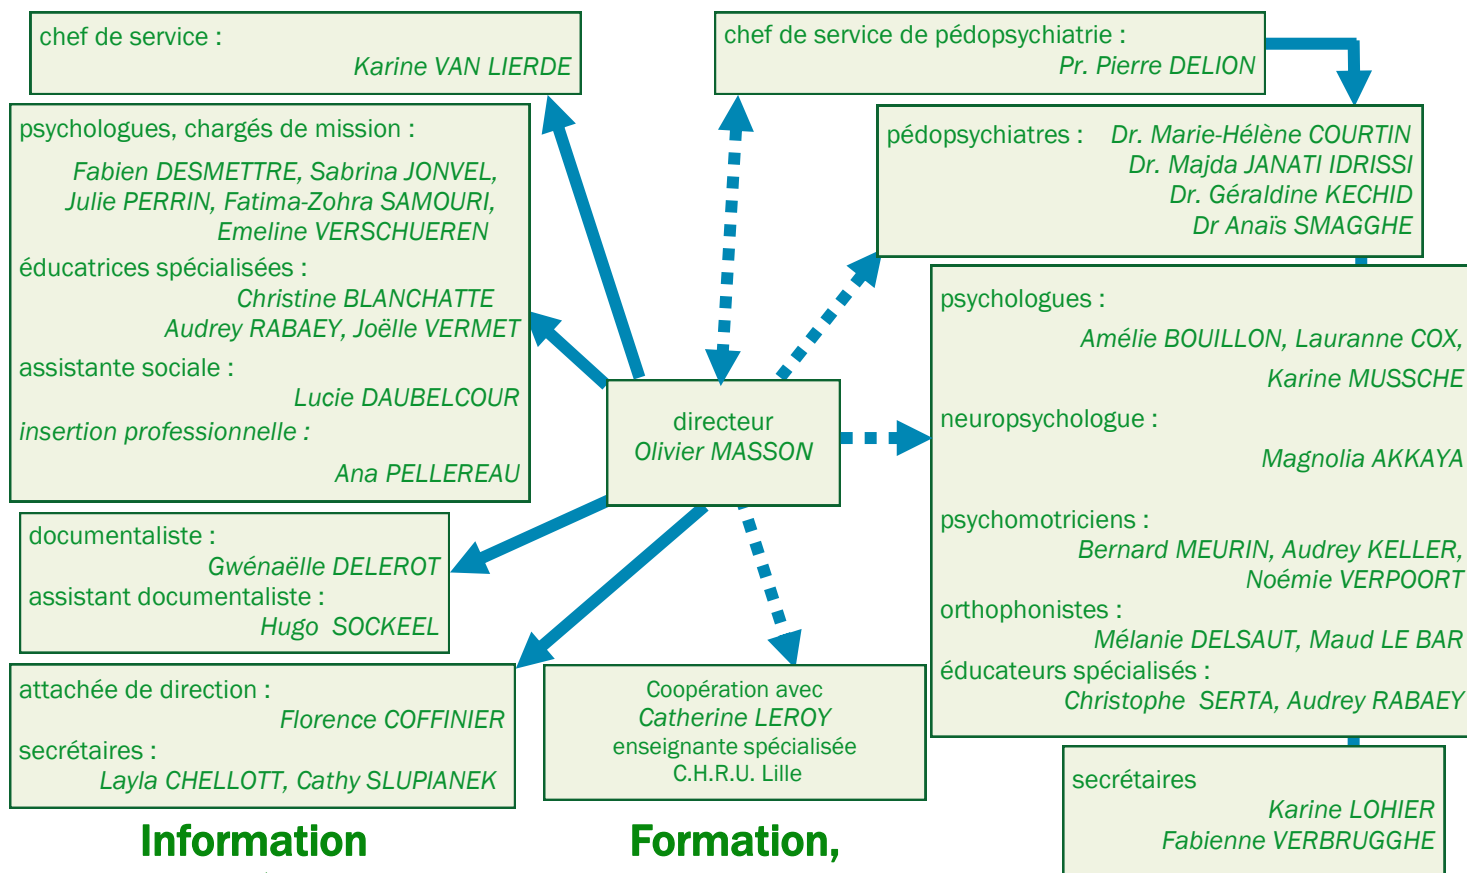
chef de service :
Karine VAN LIERDE

psychologues, chargés de mission :
Fabien DESMETTRE, Sabrina JONVEL, Julie PERRIN, Fatima-Zohra SAMOURI, Emeline VERSCHUEREN
éducatrices spécialisées :
Christine BLANCHATTE
Audrey RABAEY, Joëlle VERMET
assistante sociale :
Lucie DAUBELCOUR
insertion professionnelle :
Ana PELLEREAU

documentaliste :
Gwénaëlle DELEROT
assistant documentaliste :
Hugo SOCKEEL

attachée de direction :
Florence COFFINIER
secrétaires :
Layla CHELLOTT, Cathy SLUPIANEK

Information

chef de service de pédopsychiatrie :
Pr. Pierre DELION

pédopsychiatres : Dr. Marie-Hélène COURTIN
Dr. Majda JANATI IDRISSI
Dr. Géraldine KECHID
Dr Anaïs SMAGGHE

directeur
Olivier MASSON

psychologues :
Amélie BOUILLON, Lauranne COX,
Karine MUSSCHE
neuropsychologue :
Magnolia AKKAYA
psychomotriciens :
Bernard MEURIN, Audrey KELLER,
Noémie VERPOORT
orthophonistes :
Mélanie DELSAUT, Maud LE BAR
éducateurs spécialisés :
Christophe SERTA, Audrey RABAEY

Coopération avec
Catherine LEROY
enseignante spécialisée
C.H.R.U. Lille

Formation,

secrétaires
Karine LOHIER
Fabienne VERBRUGGHE